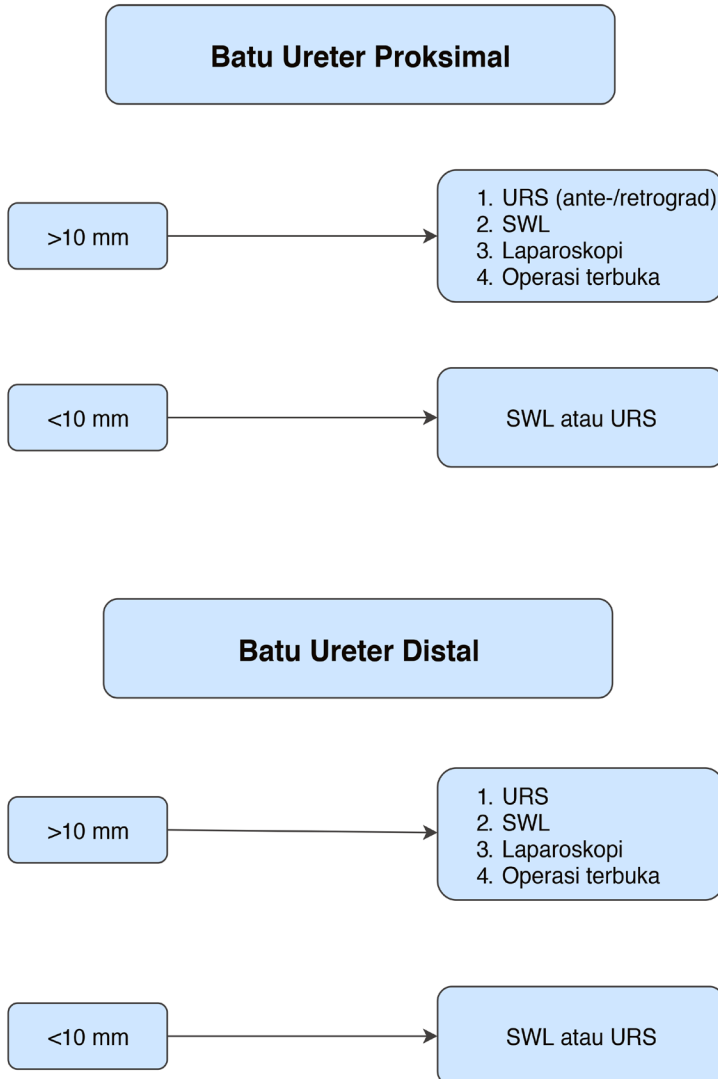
Batu Ureter Proksimal

>10 mm

1. URS (ante-/retrograd)
2. SWL
3. Laparoskopi
4. Operasi terbuka

<10 mm

SWL atau URS

Batu Ureter Distal

>10 mm

1. URS
2. SWL
3. Laparoskopi
4. Operasi terbuka

<10 mm

SWL atau URS